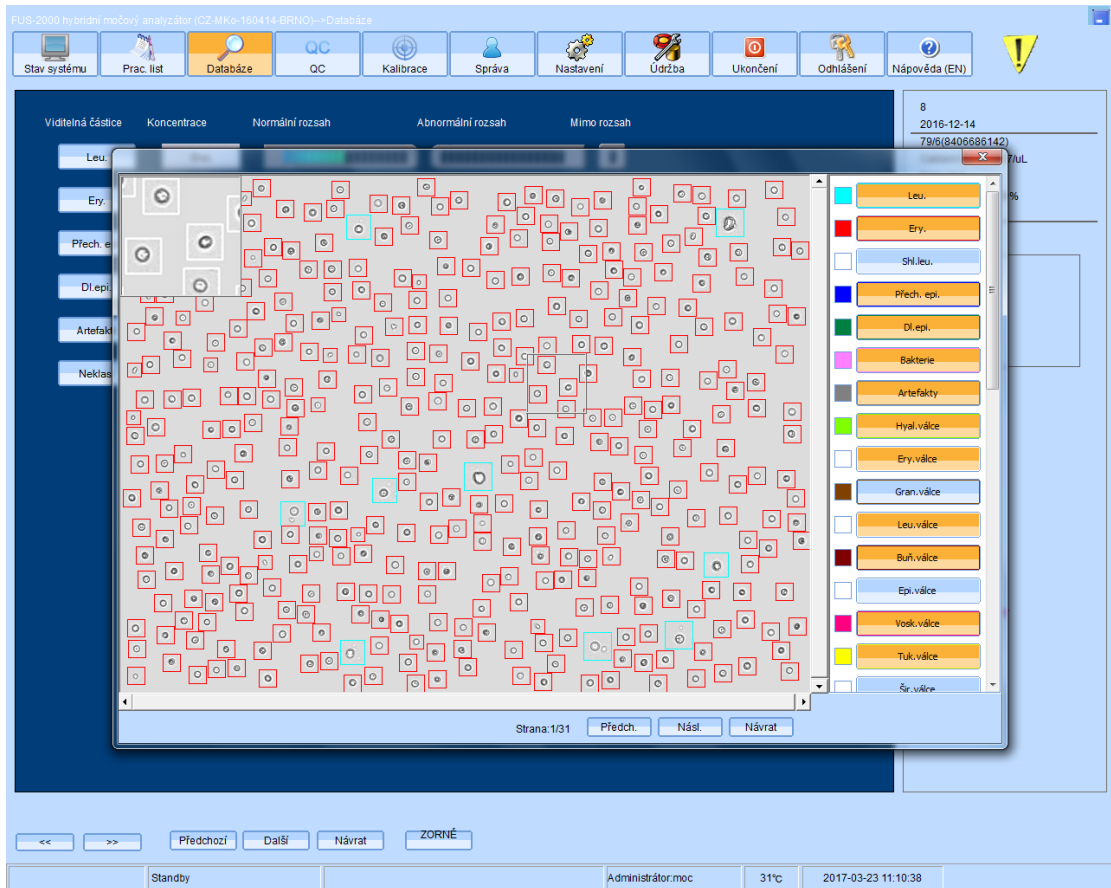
FUS-2000 hybridní močový analyzátor (CZ-MKo-160414-BRNO)-->Databáze

Stav systému
Prac. list
Databáze
QC
Kalibrace
Správa
Nastavení
Údržba
Ukončení
Odhlášení
Nápověda (EN)

Viditelná částice
Koncentrace
Normální rozsah
Abnormální rozsah
Mimo rozsah

Leu.
Ery.
Přech. e
Dl.epi.
Artefakt
Neklas

8
2016-12-14
79/6(8406686142)
/uL
%

Leu.
Ery.
Shl.leu.
Přech. epi.
Dl.epi.
Bakterie
Artefakty
Hyal.válce
Ery.válce
Gran.válce
Leu.válce
Buň.válce
Epi.válce
Vosk.válce
Tuk.válce
Šir.válce

Strana:1/31
Předch.
Násl.
Návrat

<<
>>
Předchozí
Další
Návrat
ZORNÉ

Standby
Administrátor:moc
31°C
2017-03-23 11:10:38